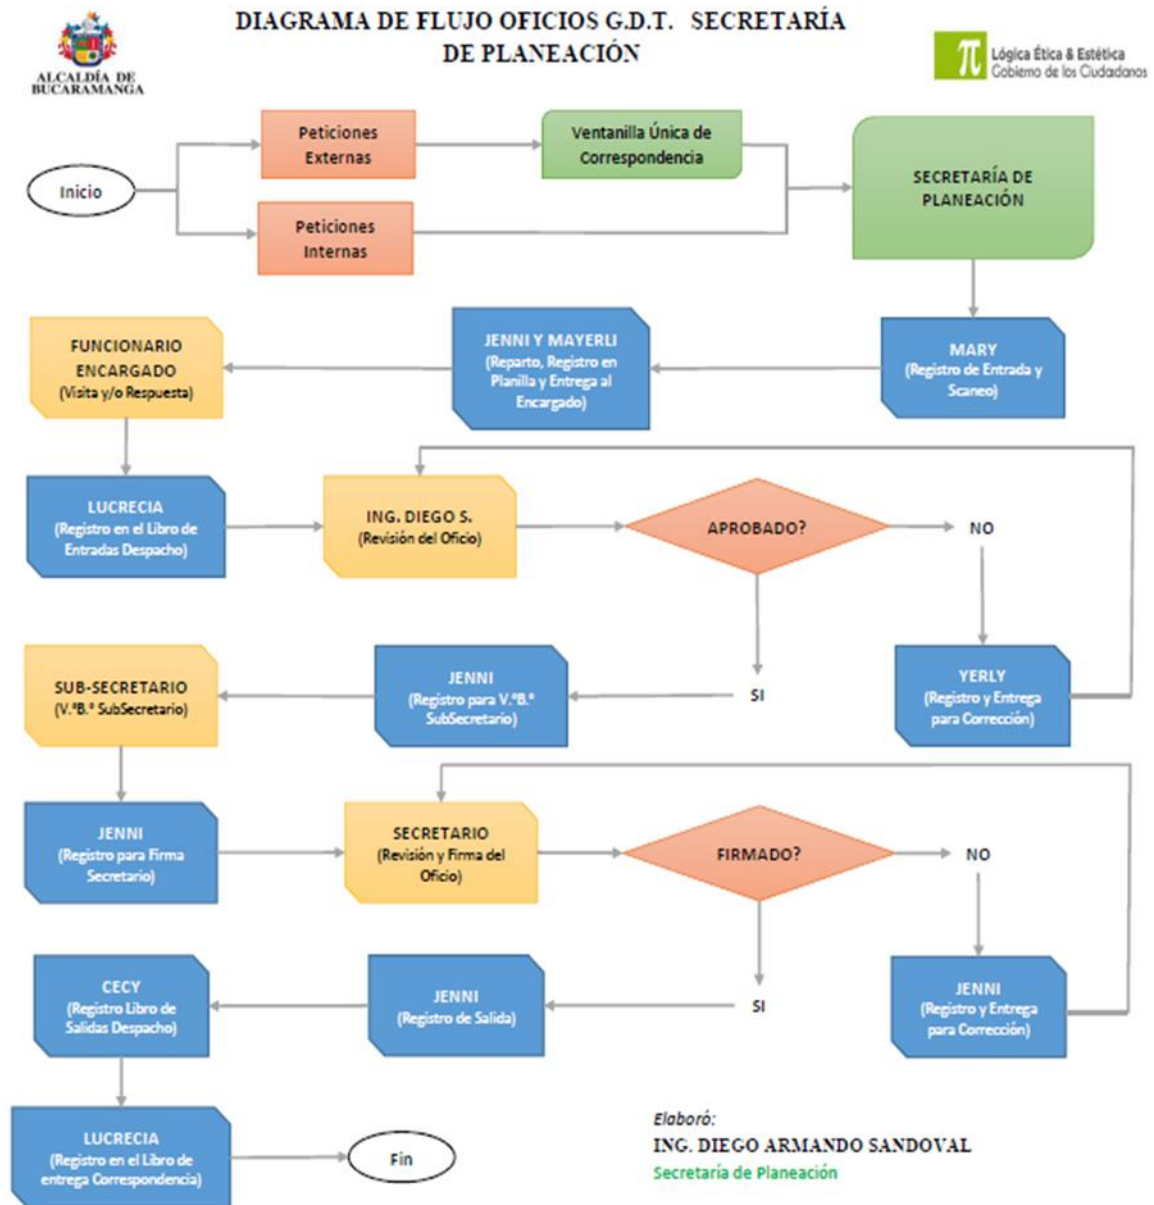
ALCALDÍA DE BUCARAMANGA

DIAGRAMA DE FLUJO OFICIOS G.D.T. SECRETARÍA DE PLANEACIÓN

Lógica Ética & Estética
Gobierno de los Ciudadanos

Inicio

Peticiones Externas

Ventanilla Única de Correspondencia

Peticiones Internas

SECRETARÍA DE PLANEACIÓN

MARY
(Registro de Entrada y Scaneo)

JENNI Y MAYERLI
(Reparto, Registro en Planilla y Entrega al Encargado)

FUNCIONARIO ENCARGADO
(Visita y/o Respuesta)

LUCRECIA
(Registro en el Libro de Entradas Despacho)

ING. DIEGO S.
(Revisión del Oficio)

APROBADO?

NO

YERLY
(Registro y Entrega para Corrección)

SI

JENNI
(Registro para V.°B.° SubSecretario)

SUB-SECRETARIO
(V.°B.° SubSecretario)

JENNI
(Registro para Firma Secretario)

SECRETARIO
(Revisión y Firma del Oficio)

FIRMADO?

NO

JENNI
(Registro y Entrega para Corrección)

SI

JENNI
(Registro de Salida)

CECY
(Registro Libro de Salidas Despacho)

LUCRECIA
(Registro en el Libro de entrega Correspondencia)

Fin

Elaboró:
ING. DIEGO ARMANDO SANDOVAL
Secretaría de Planeación